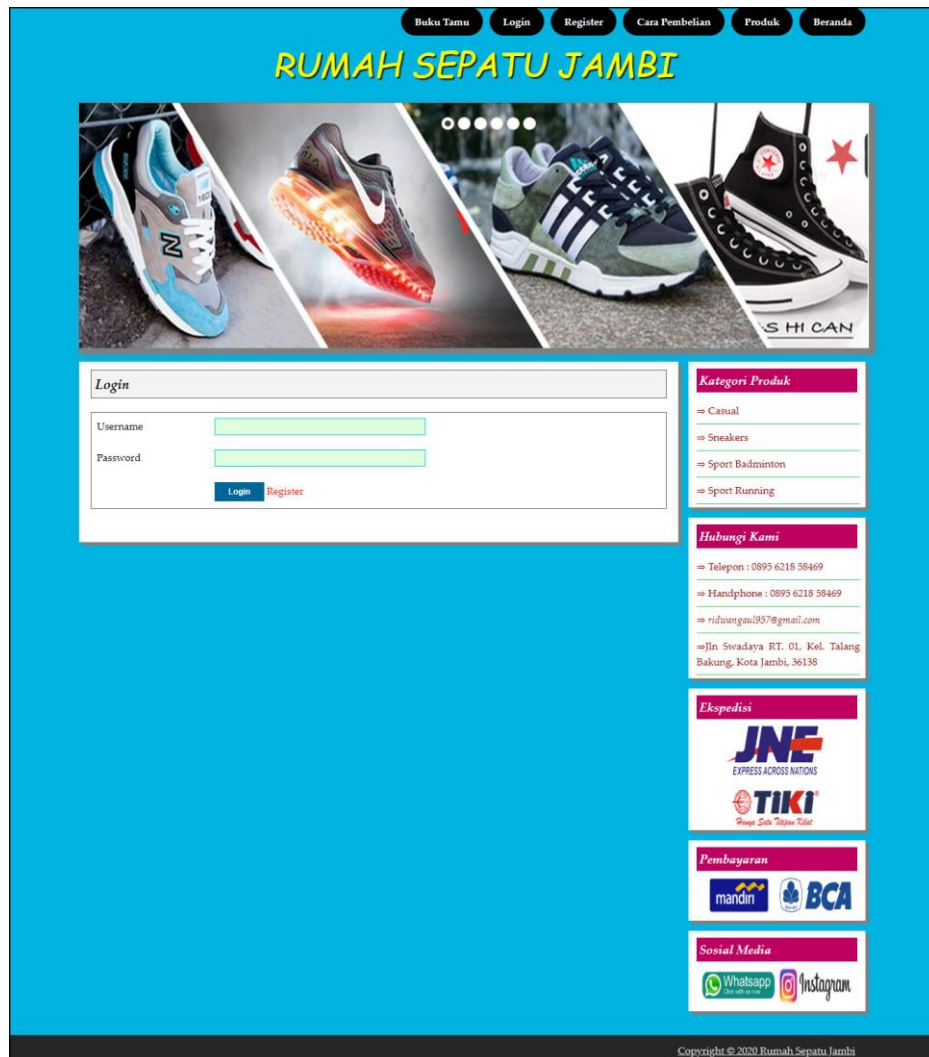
Buku Tamu Login Register Cara Pembelian Produk Beranda

RUMAH SEPATU JAMBI

S HI CAN

Login

Username

Password

Login Register

Kategori Produk

⇒ Casual

⇒ Sneakers

⇒ Sport Badminton

⇒ Sport Running

Hubungi Kami

⇒ Telepon : 0895 6218 58469

⇒ Handphone : 0895 6218 58469

⇒ ridwangaul957@gmail.com

⇒Jln Swadaya RT. 01, Kel. Talang Bakung, Kota Jambi, 36138

Ekspedisi

JNE
EXPRESS ACROSS NATIONS

TIKI
Hanya Satu Titipan Kilat

Pembayaran

mandiri

BCA

Sosial Media

Whatsapp

Instagram

Copyright © 2020 Rumah Sepatu Jambi